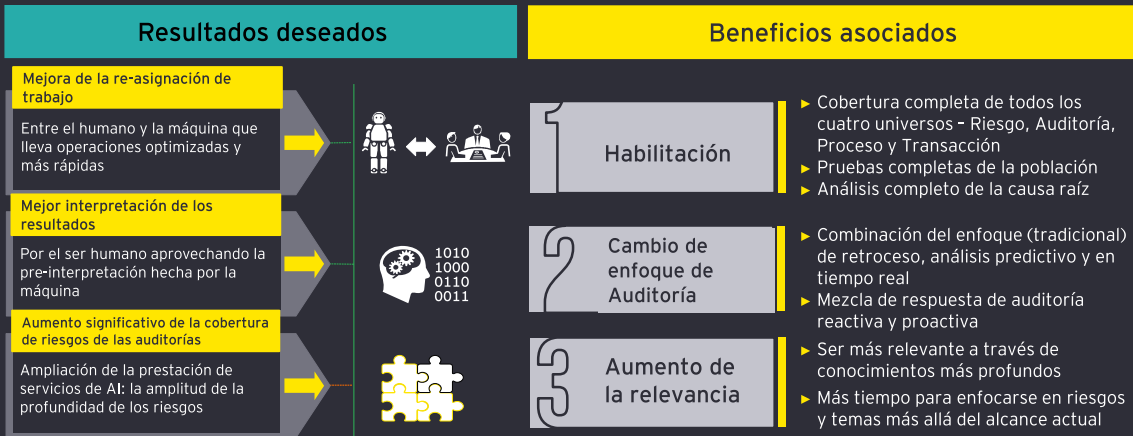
Resultados deseados

Beneficios asociados

Mejora de la re-asignación de trabajo

Entre el humano y la máquina que lleva operaciones optimizadas y más rápidas

Mejor interpretación de los resultados

Por el ser humano aprovechando la pre-interpretación hecha por la máquina

1010
1000
0110
0011

Aumento significativo de la cobertura de riesgos de las auditorías

Ampliación de la prestación de servicios de AI: la amplitud de la profundidad de los riesgos

1

Habilitación

► Cobertura completa de todos los cuatro universos – Riesgo, Auditoría, Proceso y Transacción
► Pruebas completas de la población
► Análisis completo de la causa raíz

2

Cambio de enfoque de Auditoría

► Combinación del enfoque (tradicional) de retroceso, análisis predictivo y en tiempo real
► Mezcla de respuesta de auditoría reactiva y proactiva

3

Aumento de la relevancia

► Ser más relevante a través de conocimientos más profundos
► Más tiempo para enfocarse en riesgos y temas más allá del alcance actual